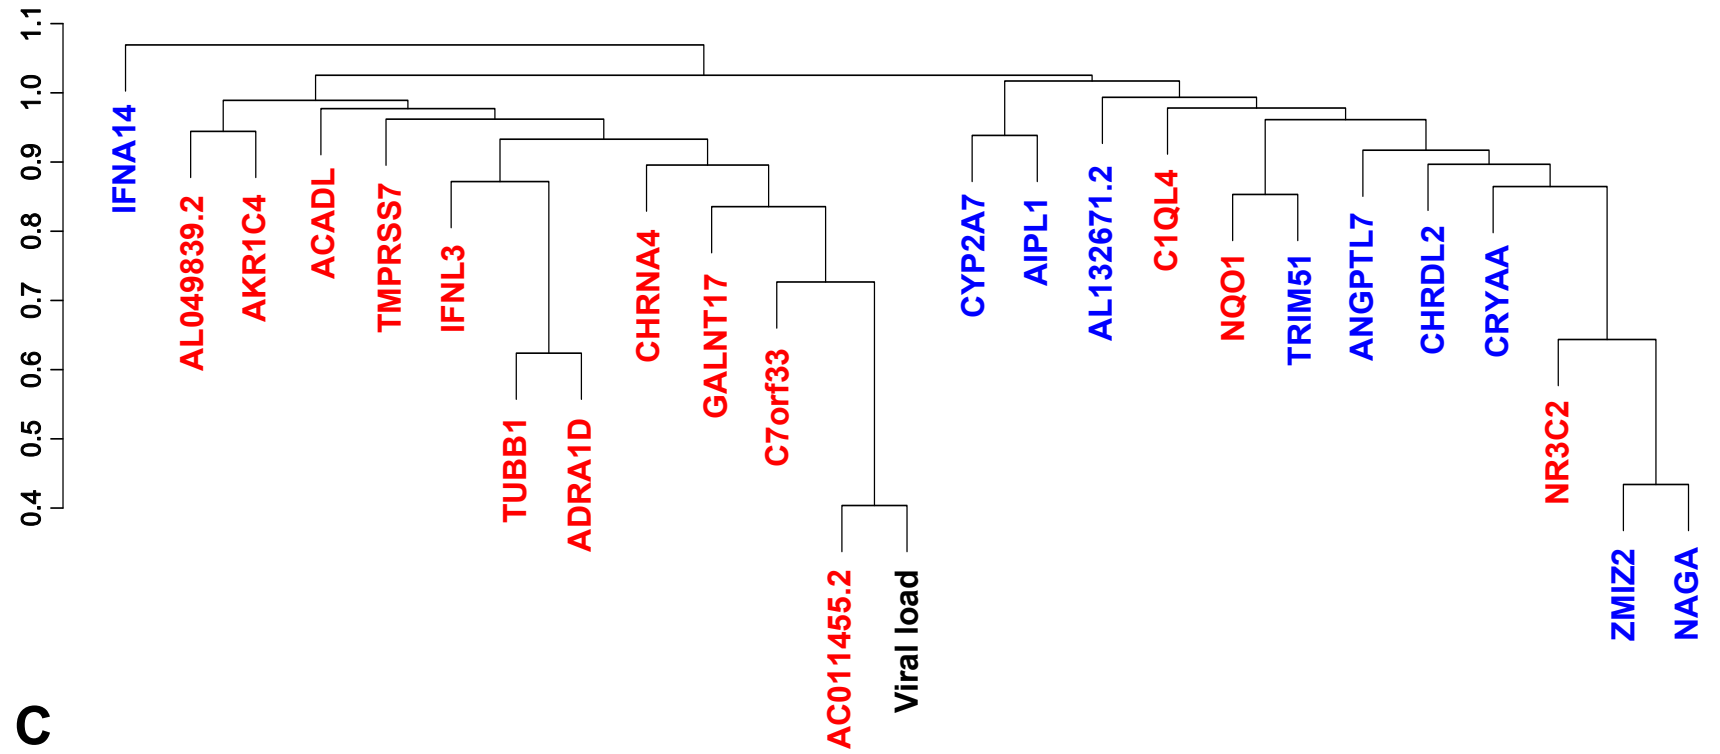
1.1
1.0
0.9
0.8
0.7
0.6
0.5
0.4

IFNA14
AL049839.2
AKR1C4
ACADL
TMPRSS7
IFNL3
TUBB1
ADRA1D
CHRNA4
GALNT17
C7orf33
AC011455.2
Viral load
CYP2A7
AIPL1
AL132671.2
C1QL4
NQO1
TRIM51
ANGPTL7
CHRDL2
CRYAA
NR3C2
ZMIZ2
NAGA

C